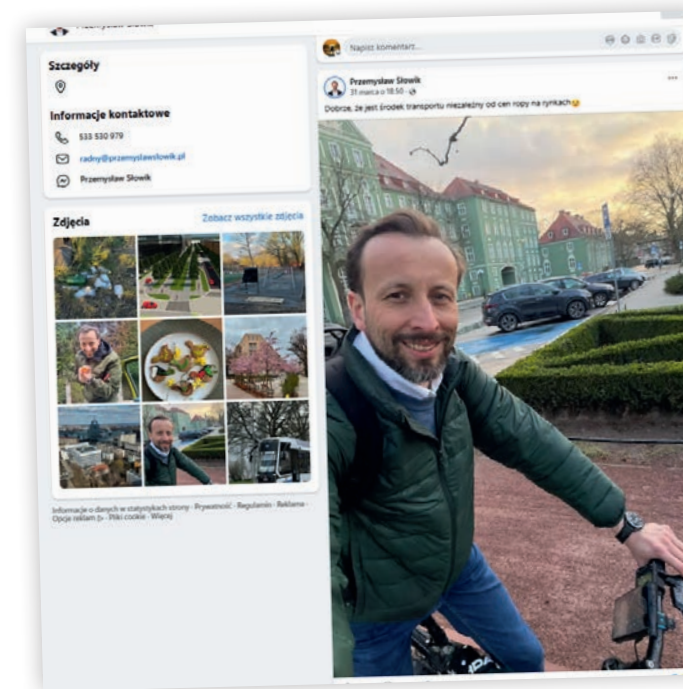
Przemysław Słowik

Szczegóły

Informacje kontaktowe

533 530 979

radny@przemyslawslowik.pl

Przemysław Słowik

Zdjęcia

Zobacz wszystkie zdjęcia

Informacje o danych w statystykach strony · Prywatność · Regulamin · Reklama · Opcje reklam · Pliki cookie · Więcej

Napisz komentarz...

Przemysław Słowik
31 marca o 18:50 ·

Dobrze, że jest środek transportu niezależny od cen ropy na rynkach😉